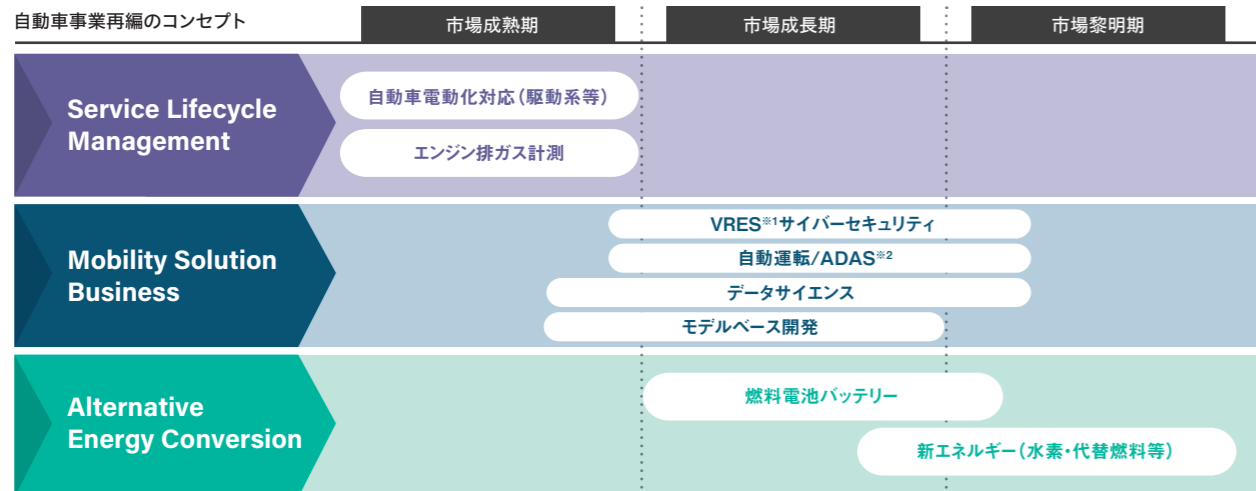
自動車事業再編のコンセプト

| 市場成熟期 | 市場成長期 | 市場黎明期 |
|---|---|---|

Service Lifecycle Management

自動車電動化対応（駆動系等）

エンジン排ガス計測

Mobility Solution Business

VRES$^{※1}$サイバーセキュリティ

自動運転/ADAS$^{※2}$

データサイエンス

モデルベース開発

Alternative Energy Conversion

燃料電池バッテリー

新エネルギー（水素・代替燃料等）